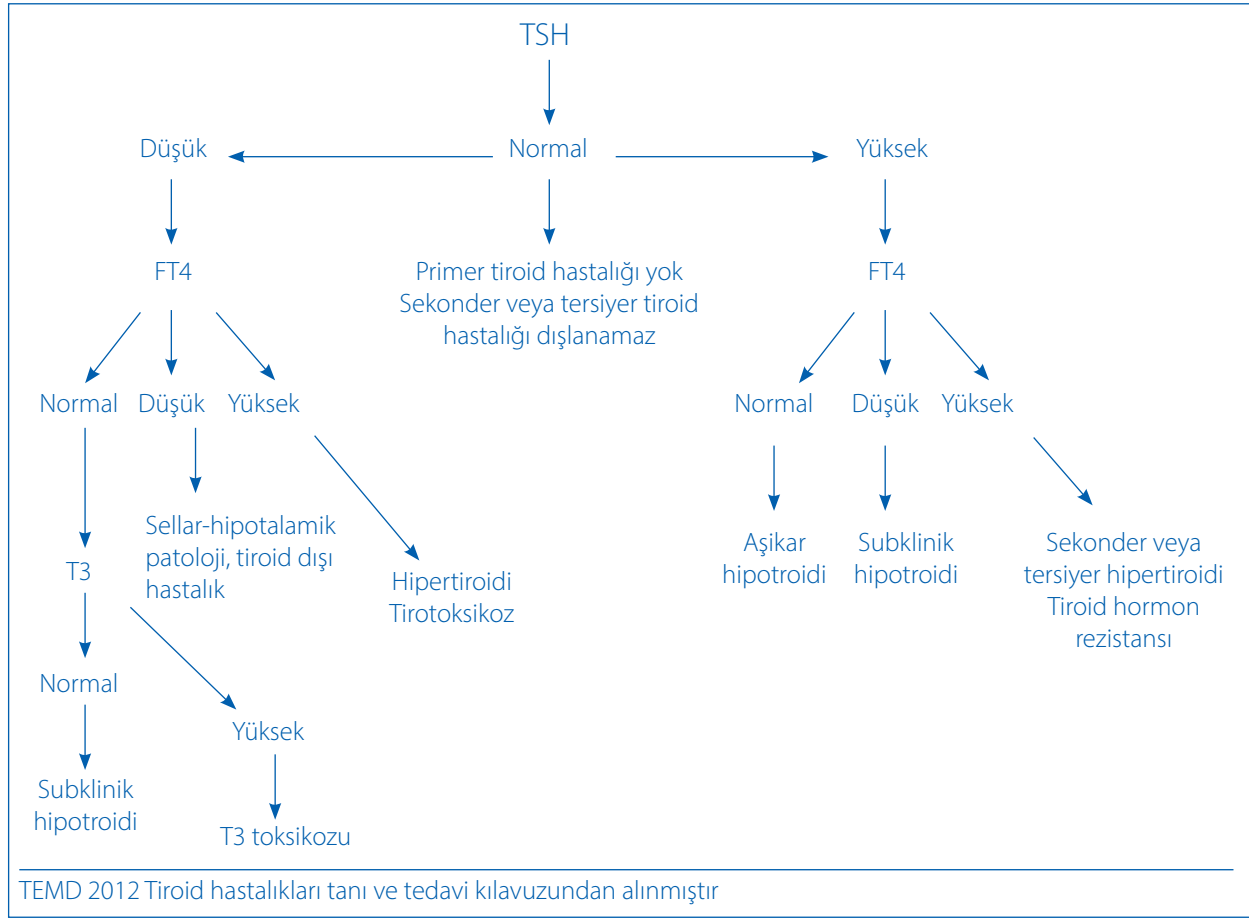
TSH

Düşük

Normal

Yüksek

FT4

Primer tiroid hastalığı yok
Sekonder veya tersiyer tiroid hastalığı dışlanamaz

FT4

Normal

Düşük

Yüksek

T3

Sellar-hipotalamik patoloji, tiroid dışı hastalık

Hipertiroidi
Tirotoksikoz

Normal

Subklinik hipotroidi

Yüksek

T3 toksikozu

Normal

Düşük

Yüksek

Aşikar hipotroidi

Subklinik hipotroidi

Sekonder veya tersiyer hipertiroidi
Tiroid hormon rezistansı

TEMD 2012 Tiroid hastalıkları tanı ve tedavi kılavuzundan alınmıştır